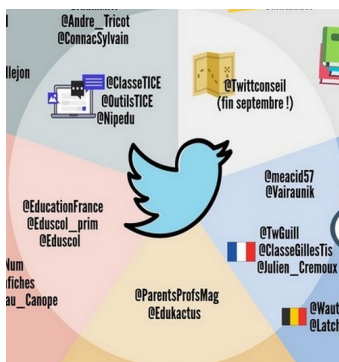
@Andre_Tricot
@ConnacSylvain

llejon

@ClasseTICE
@OutilsTICE
@Nipedu

@Twittconseil
(fin septembre !)

@meacid57
@Vairaunik

@EducationFrance
@Eduscol_prim
@Eduscol

@TwGuill
@ClasseGillesTis
@Julien_Cremoux

Num
fiches
au_Canope

@ParentsProfsMag
@Edukactus

@Waut
@Latc